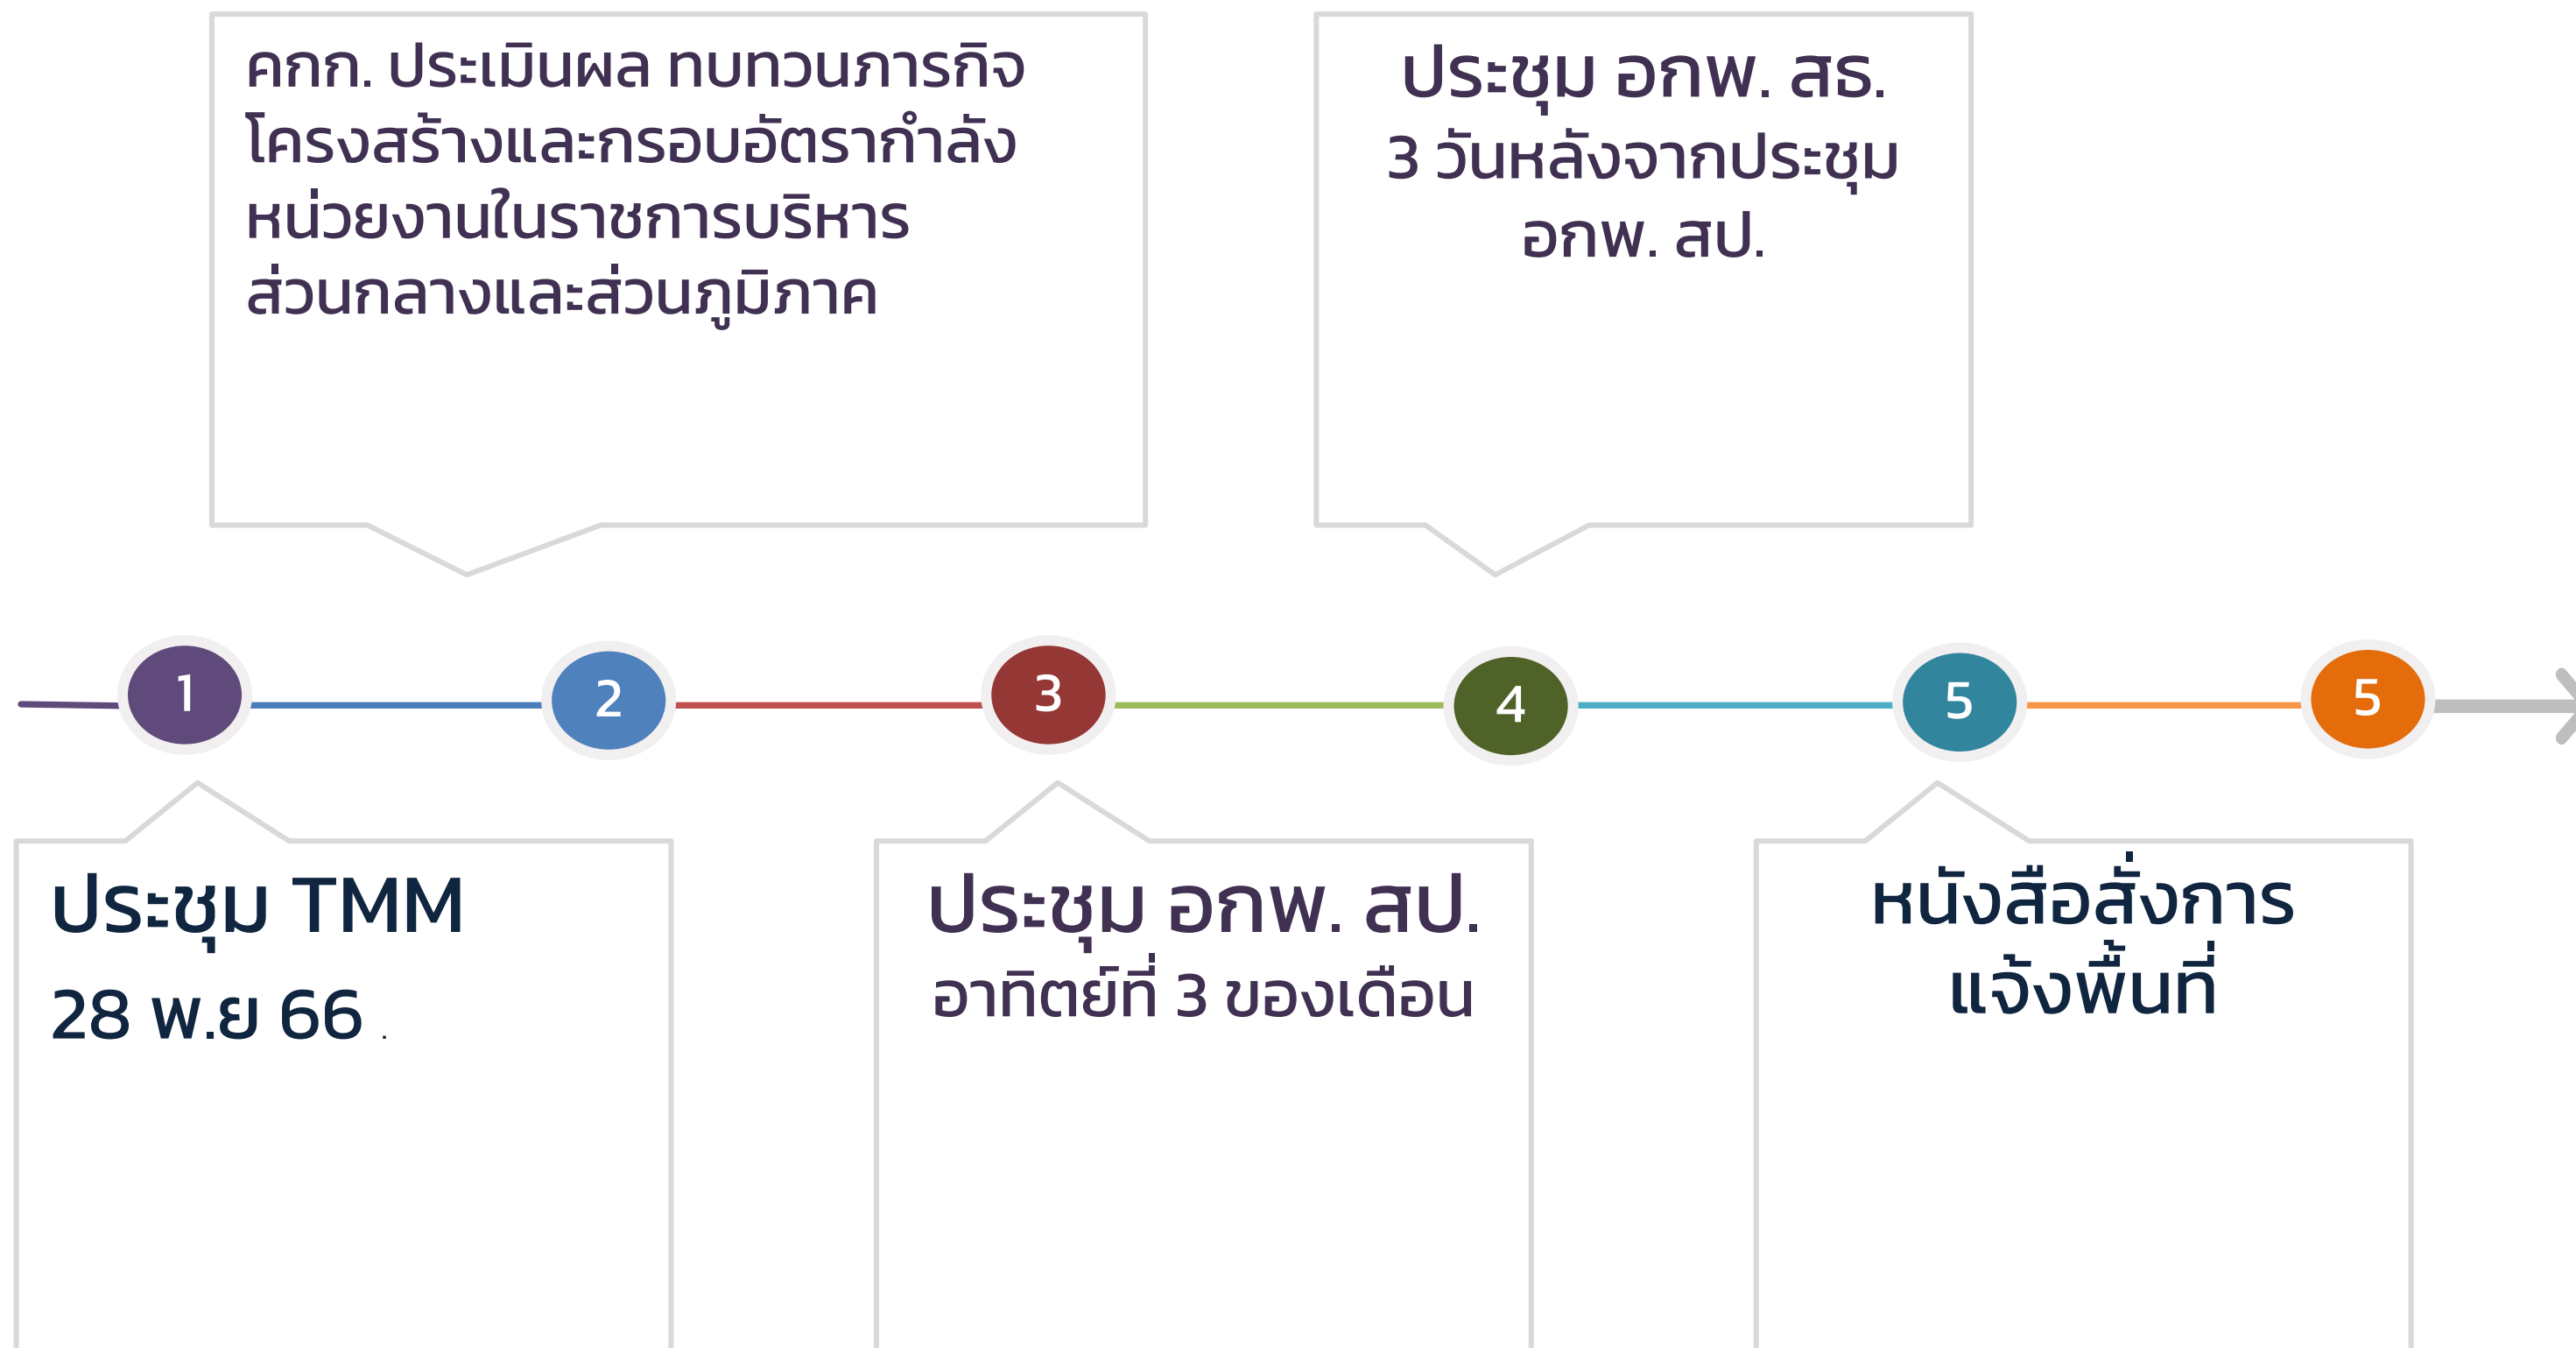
คกก. ประเมินผล ทบทวนภารกิจโครงสร้างและกรอบอัตรากำลังหน่วยงานในราชการบริหารส่วนกลางและส่วนภูมิภาค

ประชุม อกพ. สธ.
3 วันหลังจากประชุม อกพ. สป.

1

2

3

4

5

5

ประชุม TMM
28 พ.ย 66 .

ประชุม อกพ. สป.
อาทิตย์ที่ 3 ของเดือน

หนังสือสั่งการแจ้งพื้นที่